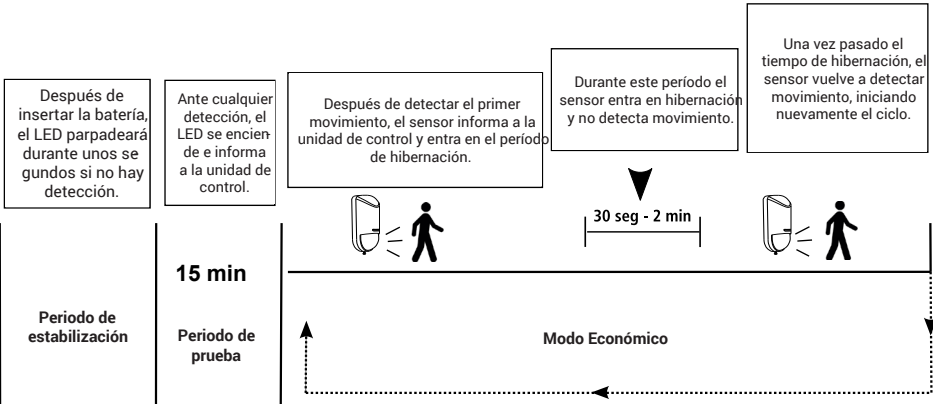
Después de insertar la batería, el LED parpadeará durante unos se gundos si no hay detección.

Ante cualquier detección, el LED se enciende e informa a la unidad de control.

Después de detectar el primer movimiento, el sensor informa a la unidad de control y entra en el período de hibernación.

Durante este período el sensor entra en hibernación y no detecta movimiento.

Una vez pasado el tiempo de hibernación, el sensor vuelve a detectar movimiento, iniciando nuevamente el ciclo.

30 seg - 2 min

15 min

Periodo de estabilización

Periodo de prueba

Modo Económico